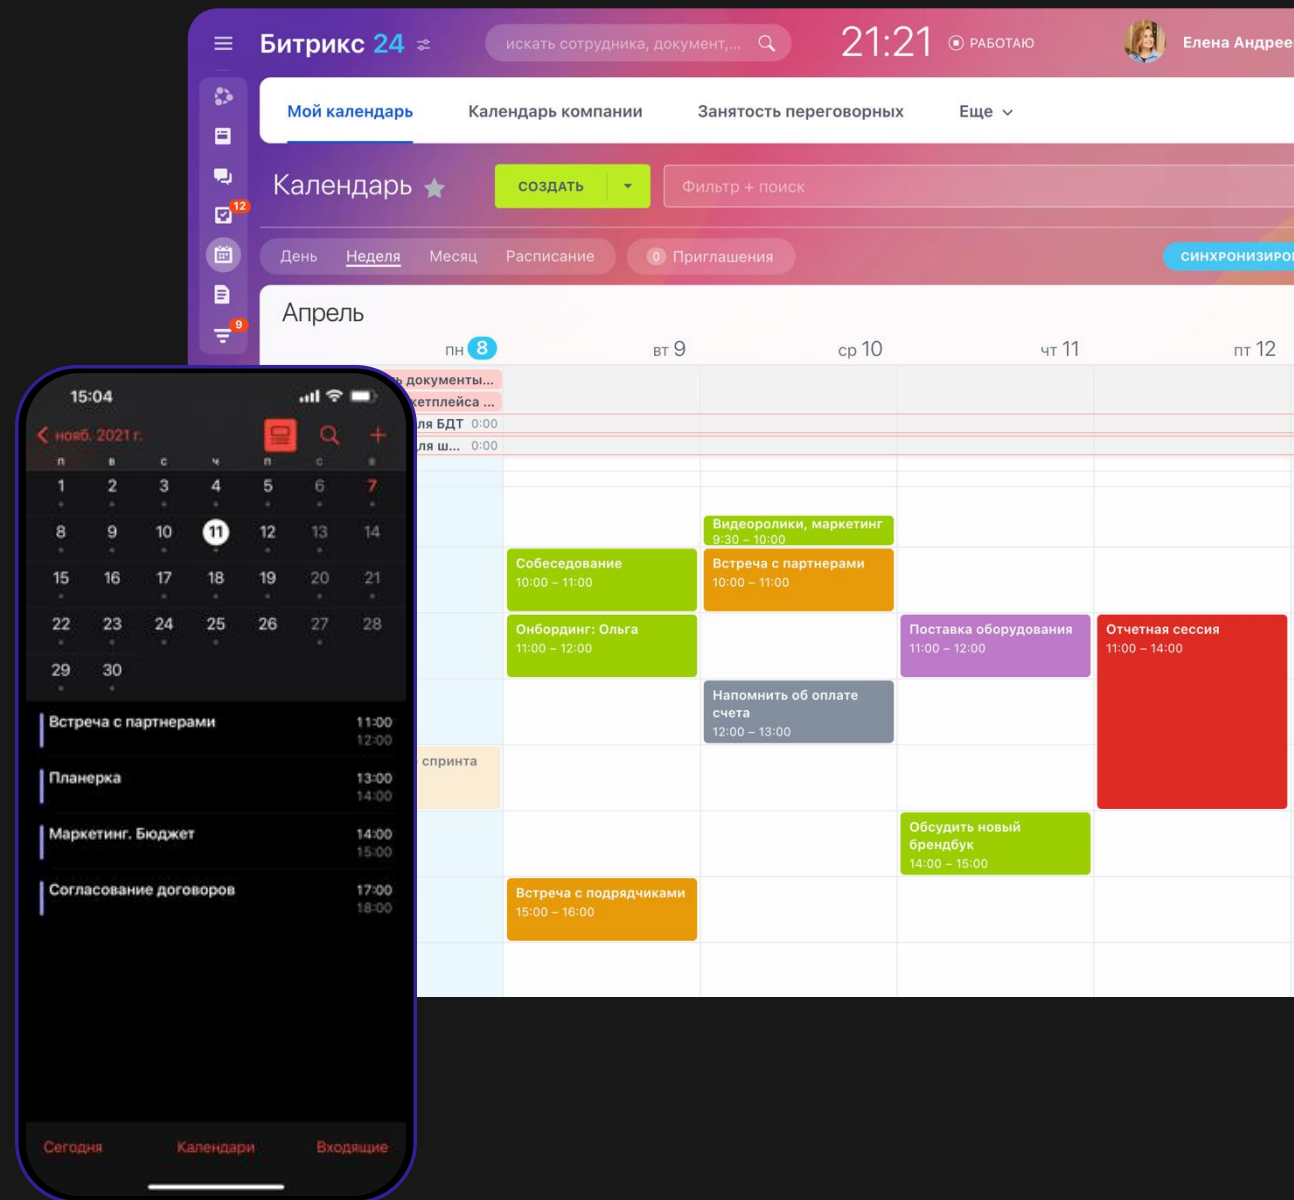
Битрикс 24
искать сотрудника, документ,...
21:21
РАБОТАЮ
Елена Андрее

12
9

Мой календарь
Календарь компании
Занятость переговорных
Еще

Календарь
СОЗДАТЬ
Фильтр + поиск

День
Неделя
Месяц
Расписание
0 Приглашения
СИНХРОНИЗИРО

Апрель
пн 8
вт 9
ср 10
чт 11
пт 12

ь документы...
кетплейса ...
ля БДТ 0:00
ля ш... 0:00

Видеоролики, маркетинг
9:30 – 10:00

Собеседование
10:00 – 11:00

Встреча с партнерами
10:00 – 11:00

Онбординг: Ольга
11:00 – 12:00

Поставка оборудования
11:00 – 12:00

Отчетная сессия
11:00 – 14:00

Напомнить об оплате счета
12:00 – 13:00

спринта

Обсудить новый брендбук
14:00 – 15:00

Встреча с подрядчиками
15:00 – 16:00

15:04
нояб. 2021 г.

| п | в | с | ч | п | с | в |
|---|---|---|---|---|---|---|
| 1 | 2 | 3 | 4 | 5 | 6 | 7 |
| 8 | 9 | 10 | 11 | 12 | 13 | 14 |
| 15 | 16 | 17 | 18 | 19 | 20 | 21 |
| 22 | 23 | 24 | 25 | 26 | 27 | 28 |
| 29 | 30 | | | | | |

Встреча с партнерами 11:00 12:00
Планерка 13:00 14:00
Маркетинг. Бюджет 14:00 15:00
Согласование договоров 17:00 18:00

Сегодня
Календари
Входящие